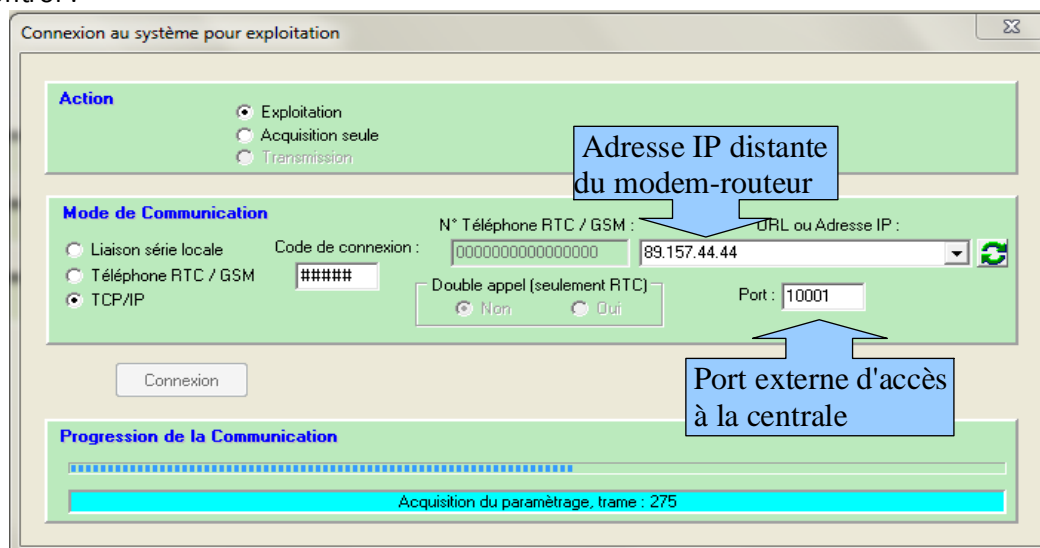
Connexion au système pour exploitation

Action
Exploitation
Acquisition seule
Transmission

Adresse IP distante du modem-routeur

Mode de Communication
Liaison série locale
Téléphone RTC / GSM
TCP/IP
Code de connexion :
#####
N° Téléphone RTC / GSM :
0000000000000000
URL ou Adresse IP :
89.157.44.44
Double appel (seulement RTC)
Non
Oui
Port : 10001

Connexion

Port externe d'accès à la centrale

Progression de la Communication
Acquisition du paramètrage, trame : 275